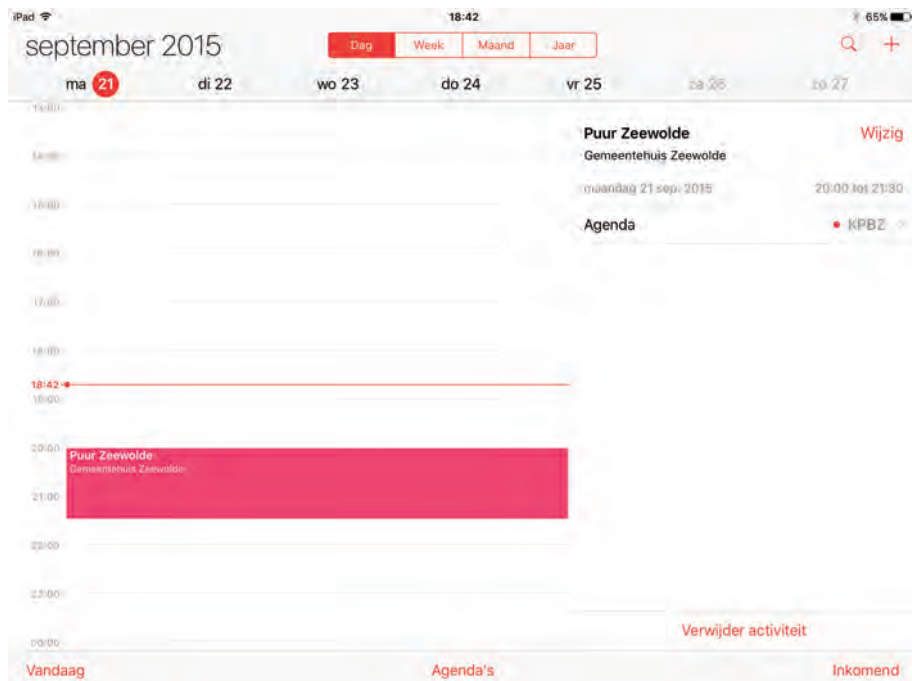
iPad

18:42

65%

september 2015

Dag | Week | Maand | Jaar

ma 21 | di 22 | wo 23 | do 24 | vr 25 | za 26 | zo 27

13:00

14:00

15:00

16:00

17:00

18:00

18:42

19:00

20:00

Puur Zeewolde
Gemeentehuis Zeewolde

21:00

22:00

23:00

00:00

Puur Zeewolde
Gemeentehuis Zeewolde

Wijzig

maandag 21 sep. 2015

20:00 tot 21:30

Agenda

KPBZ

Verwijder activiteit

Vandaag

Agenda's

Inkomend